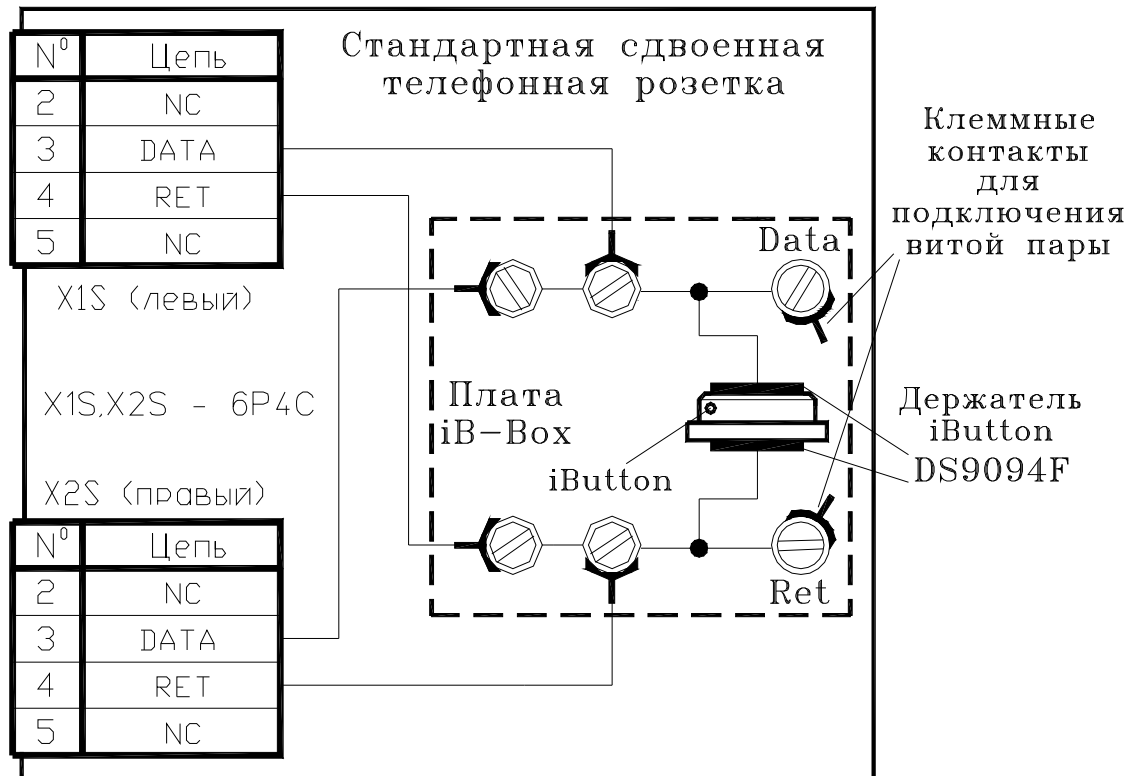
| N⁰ | Цепь |
|---|---|
| 2 | NC |
| 3 | DATA |
| 4 | RET |
| 5 | NC |

Стандартная сдвоенная телефонная розетка

Клеммные контакты для подключения витой пары

Data

X1S (левый)

X1S,X2S - 6P4C

Плата iB-Box

Держатель iButton DS9094F

iButton

X2S (правый)

| N⁰ | Цепь |
|---|---|
| 2 | NC |
| 3 | DATA |
| 4 | RET |
| 5 | NC |

Ret